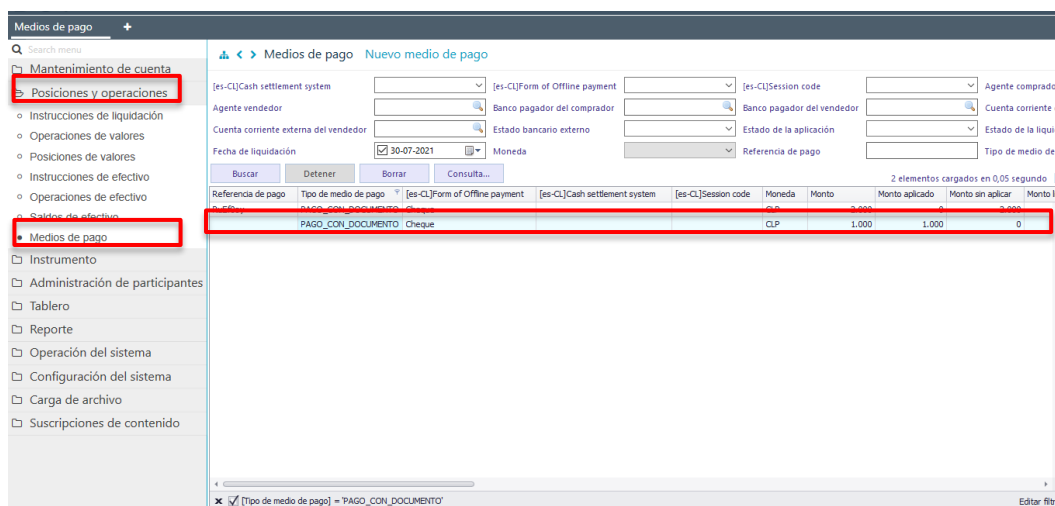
Medios de pago +

Search menu
Mantenimiento de cuenta
Posiciones y operaciones
Instrucciones de liquidación
Operaciones de valores
Posiciones de valores
Instrucciones de efectivo
Operaciones de efectivo
Saldos de efectivo
Medios de pago
Instrumento
Administración de participantes
Tablero
Reporte
Operación del sistema
Configuración del sistema
Carga de archivo
Suscripciones de contenido

Medios de pago Nuevo medio de pago

[es-CL]Cash settlement system
[es-CL]Form of Offline payment
[es-CL]Session code
Agente comprad
Agente vendedor
Banco pagador del comprador
Banco pagador del vendedor
Cuenta corriente
Cuenta corriente externa del vendedor
Estado bancario externo
Estado de la aplicación
Estado de la liqui
Fecha de liquidación
30-07-2021
Moneda
Referencia de pago
Tipo de medio de

Buscar Detener Borrar Consulta...

2 elementos cargados en 0,05 segundo

| Referencia de pago | Tipo de medio de pago | [es-CL]Form of Offline payment | [es-CL]Cash settlement system | [es-CL]Session code | Moneda | Monto | Monto aplicado | Monto sin aplicar | Monto |
|---|---|---|---|---|---|---|---|---|---|
| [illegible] | PAGO_CON_DOCUMENTO | Cheque | | | CLP | 2.000 | 0 | 2.000 | |
| | PAGO_CON_DOCUMENTO | Cheque | | | CLP | 1.000 | 1.000 | 0 | |

[Tipo de medio de pago] = 'PAGO_CON_DOCUMENTO'
Editar filt